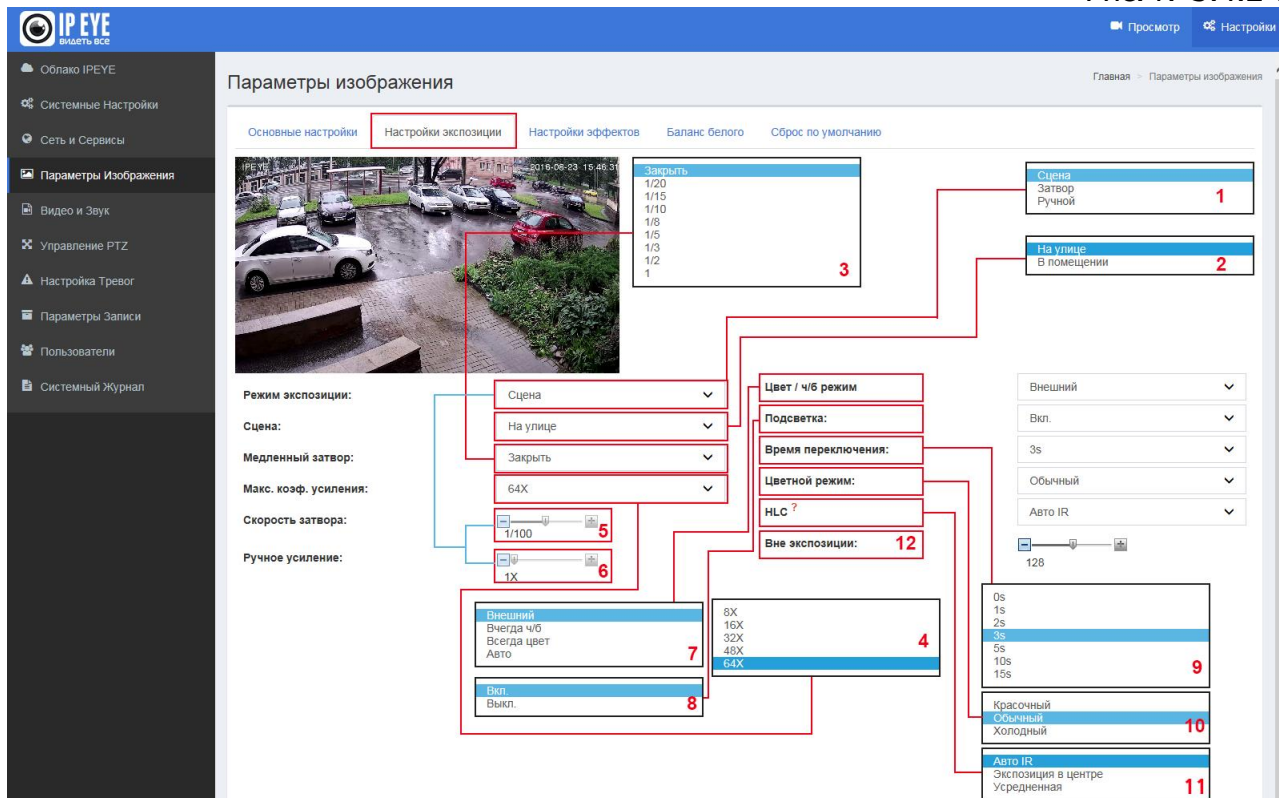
IP EYE
видеть все

Просмотр
Настройки

Облако IPEYE
Системные Настройки
Сеть и Сервисы
Параметры Изображения
Видео и Звук
Управление PTZ
Настройка Тревог
Параметры Записи
Пользователи
Системный Журнал

Параметры изображения

Главная > Параметры изображения

Основные настройки | Настройки экспозиции | Настройки эффектов | Баланс белого | Сброс по умолчанию

IPEYE 2018-06-23 15:46:31

Закрыть
1/20
1/15
1/10
1/8
1/5
1/3
1/2
1
3

Сцена
Затвор
Ручной
1

На улице
В помещении
2

Режим экспозиции: Сцена
Сцена: На улице
Медленный затвор: Закрыть
Макс. коэф. усиления: 64X
Скорость затвора: 1/100 5
Ручное усиление: 1X 6

Цвет / ч/б режим: Внешний
Подсветка: Вкл.
Время переключения: 3s
Цветной режим: Обычный
HLC ?: Авто IR
Вне экспозиции: 12
128

Внешний
Вгегда ч/б
Всегда цвет
Авто
7

8X
16X
32X
48X
64X
4

0s
1s
2s
3s
5s
10s
15s
9

Вкл.
Выкл.
8

Красочный
Обычный
Холодный
10

Авто IR
Экспозиция в центре
Усредненная
11